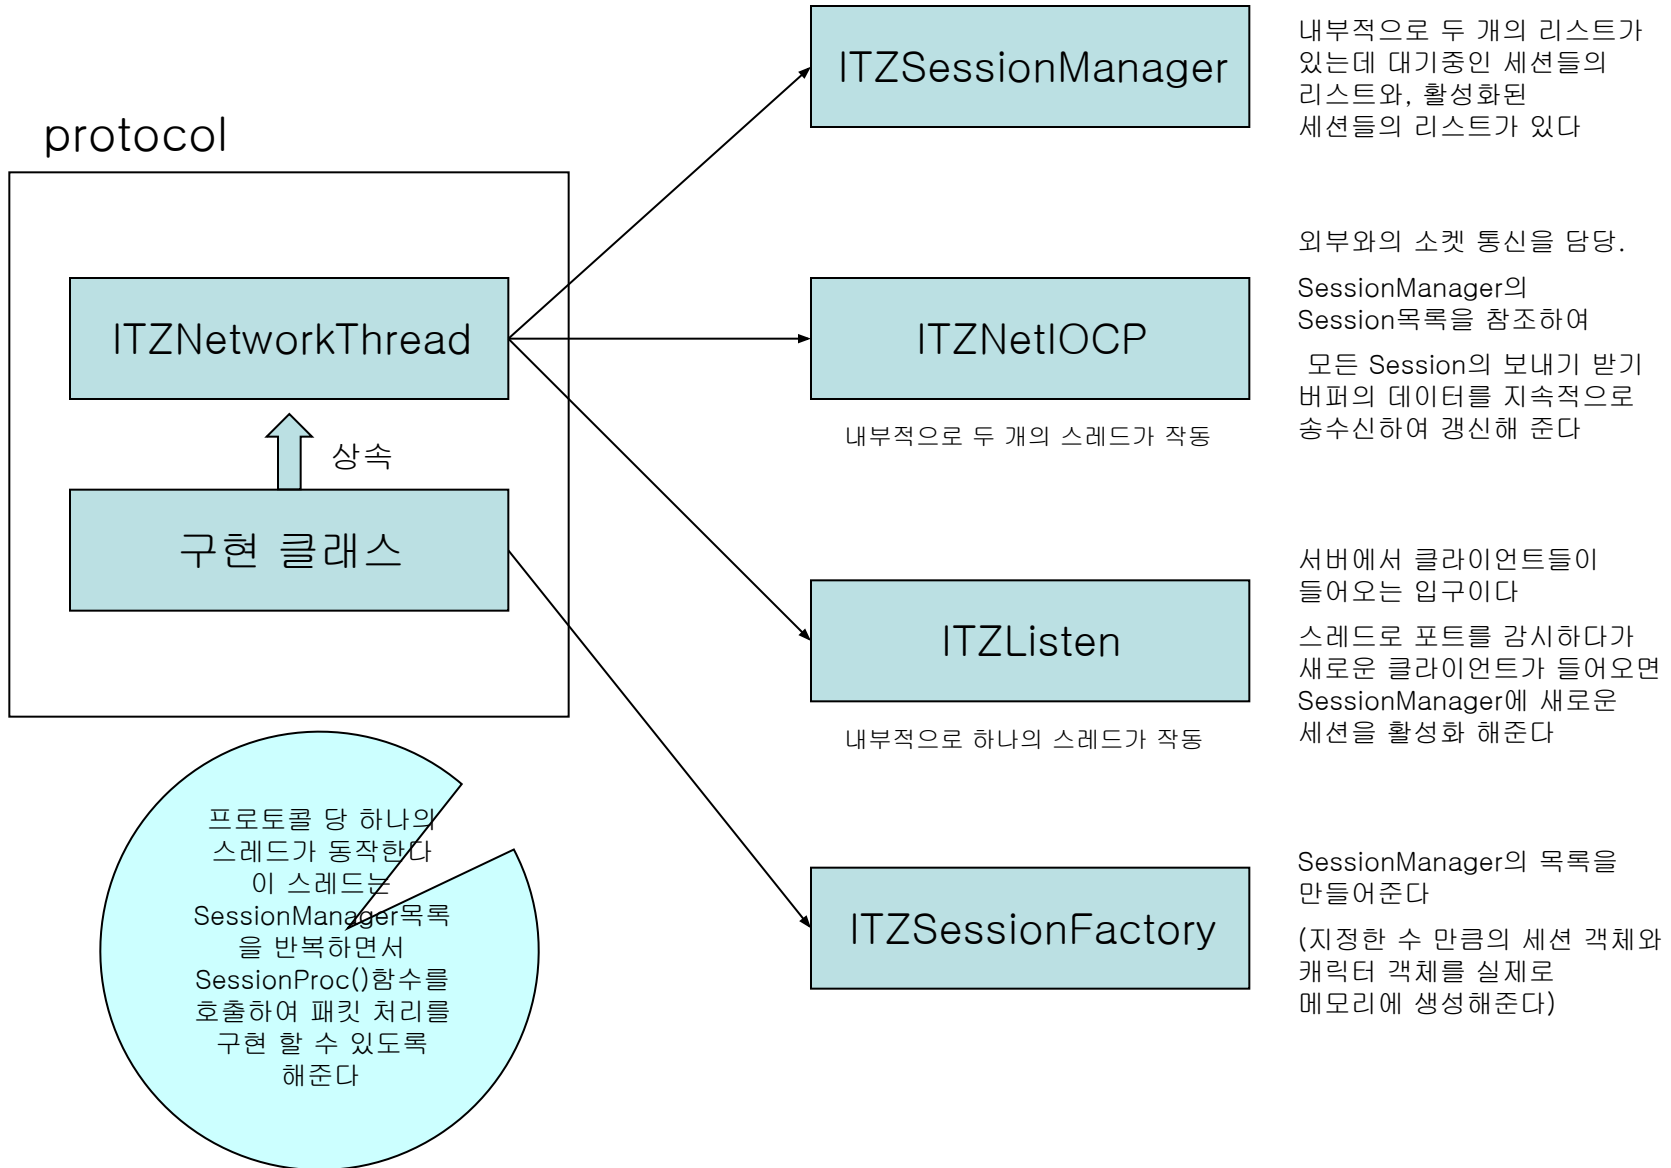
protocol

ITZNetworkThread

상속

구현 클래스

프로토콜 당 하나의 스레드가 동작한다 이 스레드는 SessionManager목록을 반복하면서 SessionProc()함수를 호출하여 패킷 처리를 구현 할 수 있도록 해준다

ITZSessionManager

내부적으로 두 개의 리스트가 있는데 대기중인 세션들의 리스트와, 활성화된 세션들의 리스트가 있다

ITZNetIOCP

내부적으로 두 개의 스레드가 작동

외부와의 소켓 통신을 담당.

SessionManager의 Session목록을 참조하여

모든 Session의 보내기 받기 버퍼의 데이터를 지속적으로 송수신하여 갱신해 준다

ITZListen

내부적으로 하나의 스레드가 작동

서버에서 클라이언트들이 들어오는 입구이다

스레드로 포트를 감시하다가 새로운 클라이언트가 들어오면 SessionManager에 새로운 세션을 활성화 해준다

ITZSessionFactory

SessionManager의 목록을 만들어준다

(지정한 수 만큼의 세션 객체와 캐릭터 객체를 실제로 메모리에 생성해준다)